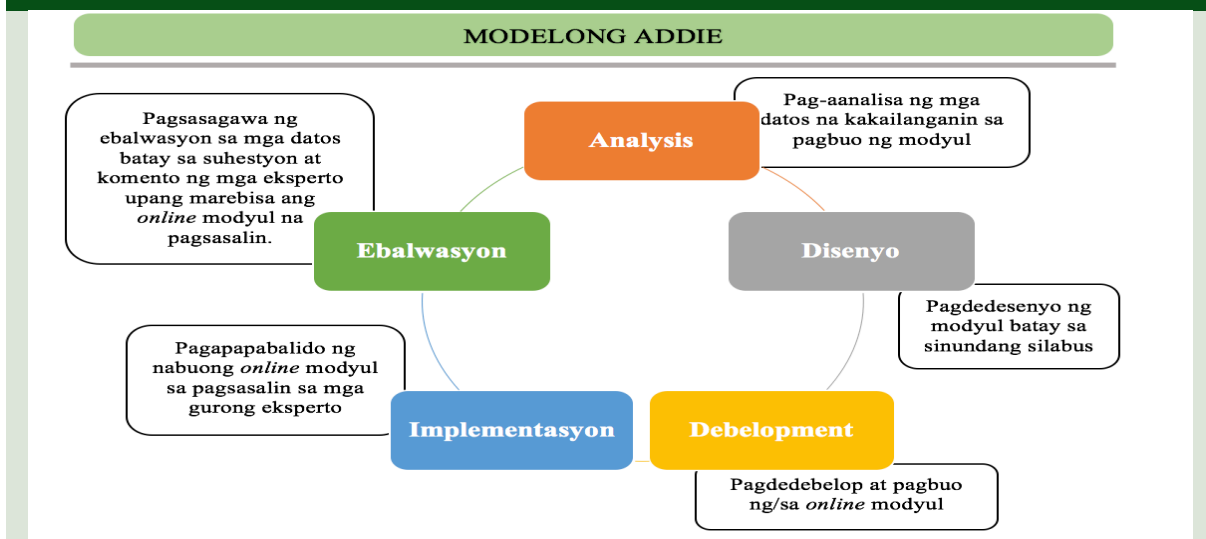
MODELONG ADDIE

Pagsasagawa ng ebalwasyon sa mga datos batay sa suhestyon at komento ng mga eksperto upang marebisa ang *online* modyul na pagsasalin.

Analysis

Pag-aanalisa ng mga datos na kakailanganin sa pagbuo ng modyul

Ebalwasyon

Disenyo

Pagdedesenyo ng modyul batay sa sinundang silabus

Pagapapabalido ng nabuong *online* modyul sa pagsasalin sa mga gurong eksperto

Implementasyon

Debelopment

Pagdedebelop at pagbuo ng/sa *online* modyul